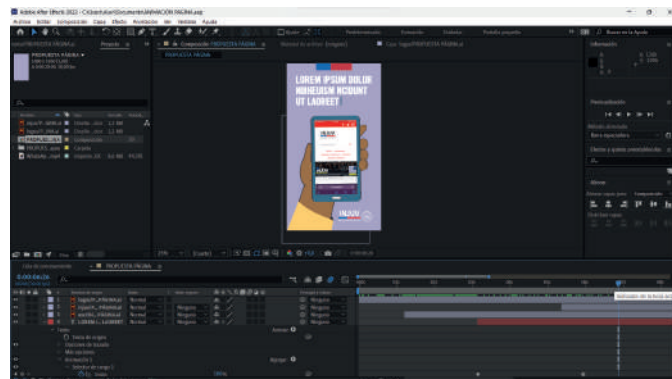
Adobe After Effects 2022 - C:\Usuarios\Documentos\ANIMACION PAGINA.aep

Archivo Edición Composición Capa Efecto Animación Ver Ventana Ayuda

Proyecto

PROPUESTA PAGINA

Composición PROPUESTA PAGINA

Información

Previsualización

Efectos y ajustes preestablecidos

Alinear

LOREM IPSUM DOLOR NONUMMY NCIDUNT UT LAOREET

PROPUESTA PAGINA

0:00:00:26

Normal

Ninguno

Transformar

Punto de anclaje

Posición

Escala

Rotación

Opacidad